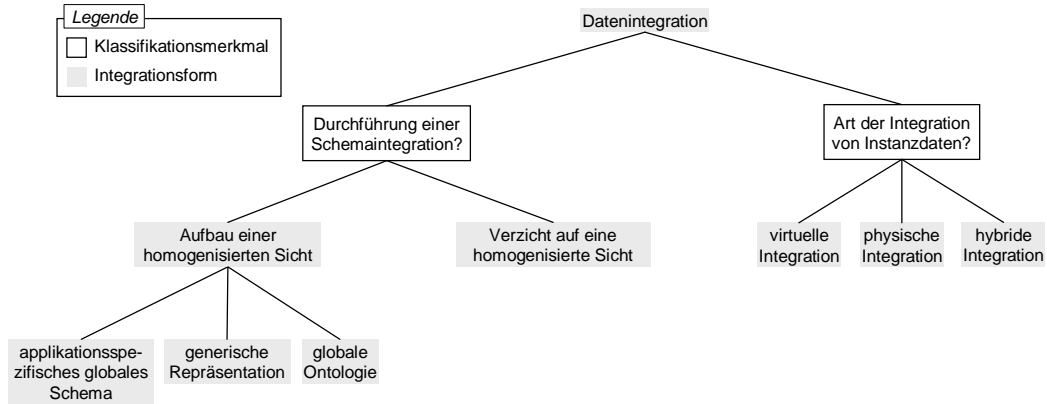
Legende
Klassifikationsmerkmal
Integrationsform

Datenintegration

Durchführung einer Schemaintegration?

Art der Integration von Instanzdaten?

Aufbau einer homogenisierten Sicht

Verzicht auf eine homogenisierte Sicht

virtuelle Integration

physische Integration

hybride Integration

applikationsspezifisches globales Schema

generische Repräsentation

globale Ontologie